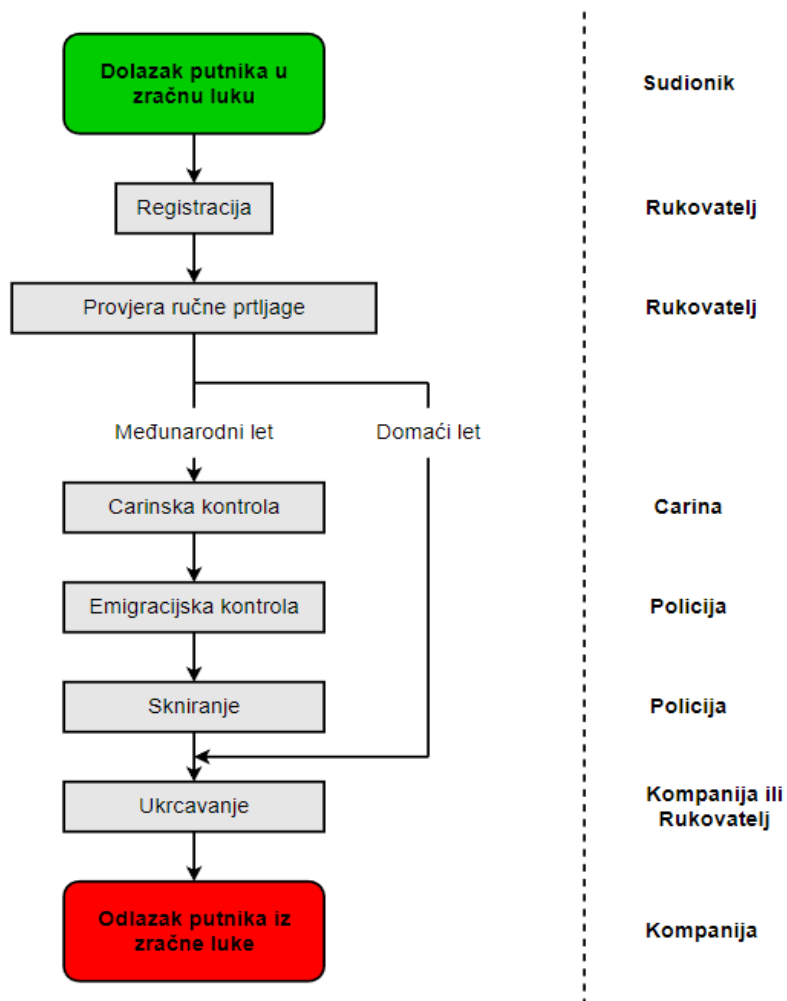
Dolazak putnika u zračnu luku

Sudionik

Registracija

Rukovatelj

Provjera ručne prtljage

Rukovatelj

Međunarodni let

Domaći let

Carinska kontrola

Carina

Emigracijska kontrola

Policija

Skniranje

Policija

Ukrcavanje

Kompanija ili Rukovatelj

Odlazak putnika iz zračne luke

Kompanija